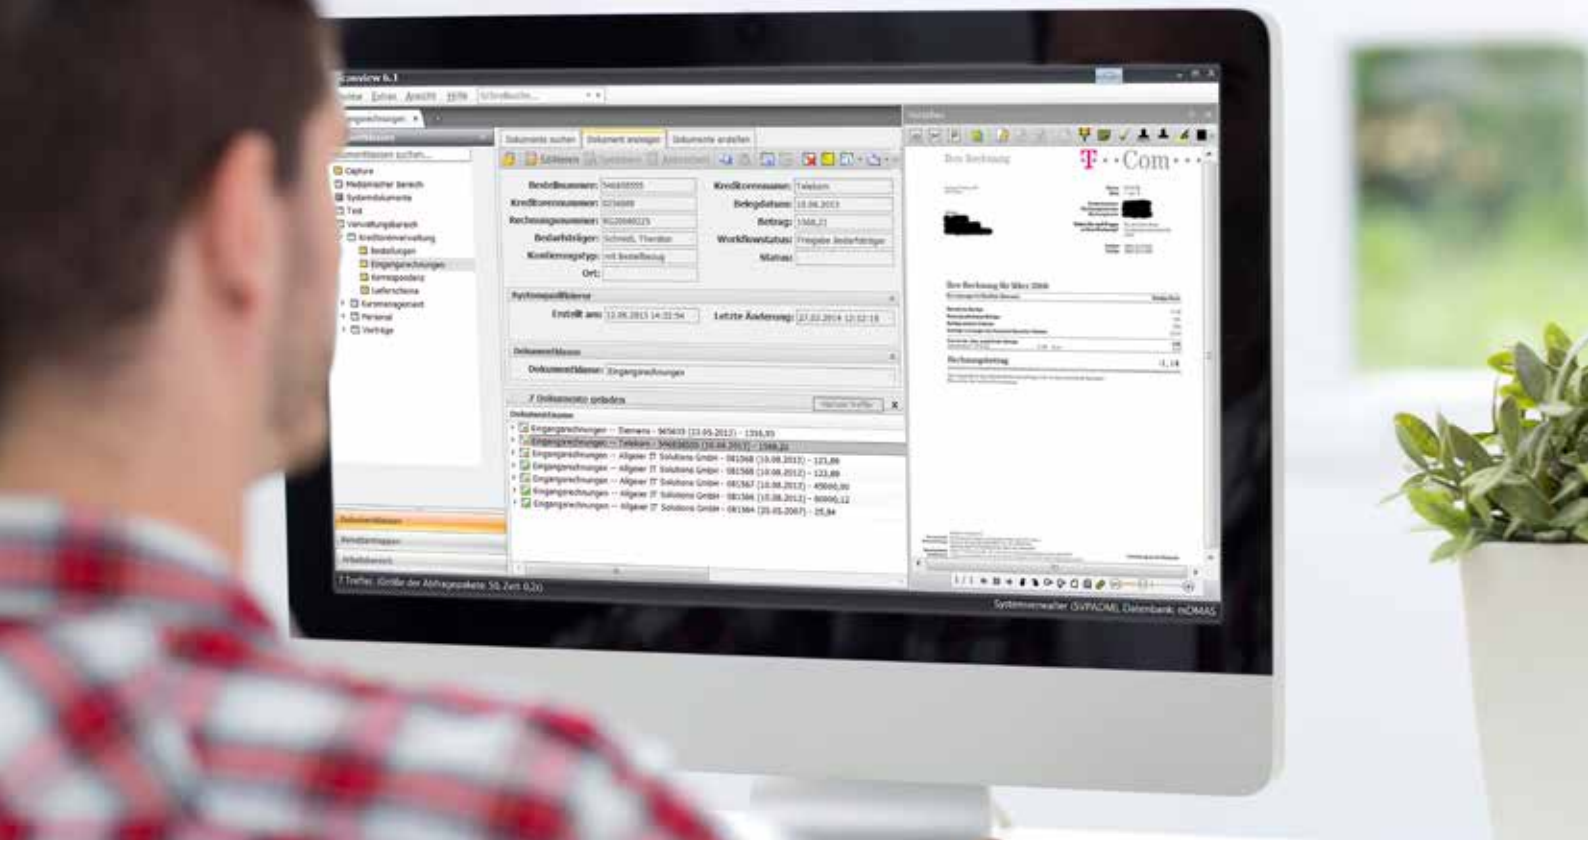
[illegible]view 6.1

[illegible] Extras Ansicht Hilfe

Eingangsrechnungen

Dokumente suchen | Dokument anzeigen | Dokumente erstellen

Capture
Mediamarket Bereich
Systemdokumente
Test
Verwaltungsbereich
Kreditorenverwaltung
Bestellungen
Eingangsrechnungen
Korrespondenz
Lieferscheine
Kernmanagement
Personal
Verträge

Bestellnummer: 546655555
Kreditorenname: Telekom
Kreditorennummer: 0234888
Belegdatum: 18.06.2013
Rechnungsnummer: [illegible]
Betrag: 1566,21
Bedarfsträger: Schmidt, Theodor
Workflowstatus: Freigabe Bedarfsträger
Kontierungstyp: mit Bestellbezug
Status:
Ort:

Systemspalten
Erstellt am: 13.06.2013 14:22:54
Letzte Änderung: 27.02.2014 12:12:18

Dokumentklasse
Dokumentklasse: Eingangsrechnungen

7 Dokumente gefunden

Eingangsrechnungen -- Siemens - 565655 (23.05.2013) - 1316,55
Eingangsrechnungen -- Telekom - 546656555 (18.06.2013) - 1566,21
Eingangsrechnungen -- Allgeier IT Solutions GmbH - 081568 (10.08.2013) - 121,86
Eingangsrechnungen -- Allgeier IT Solutions GmbH - 081588 (10.08.2013) - 121,86
Eingangsrechnungen -- Allgeier IT Solutions GmbH - 081567 (10.08.2013) - 45000,00
Eingangsrechnungen -- Allgeier IT Solutions GmbH - 081566 (10.08.2013) - 60000,12
Eingangsrechnungen -- Allgeier IT Solutions GmbH - 081564 (25.03.2007) - 25,84

T··Com···
Ihre Rechnung
Ihre Rechnung für März 2006
Rechnungsbetrag

7 Treffer. (Größe der Abfragepakete: 50, Zeit: 0,2s)

Systemverwalter (SYSADM), Datenbank: mDMAS